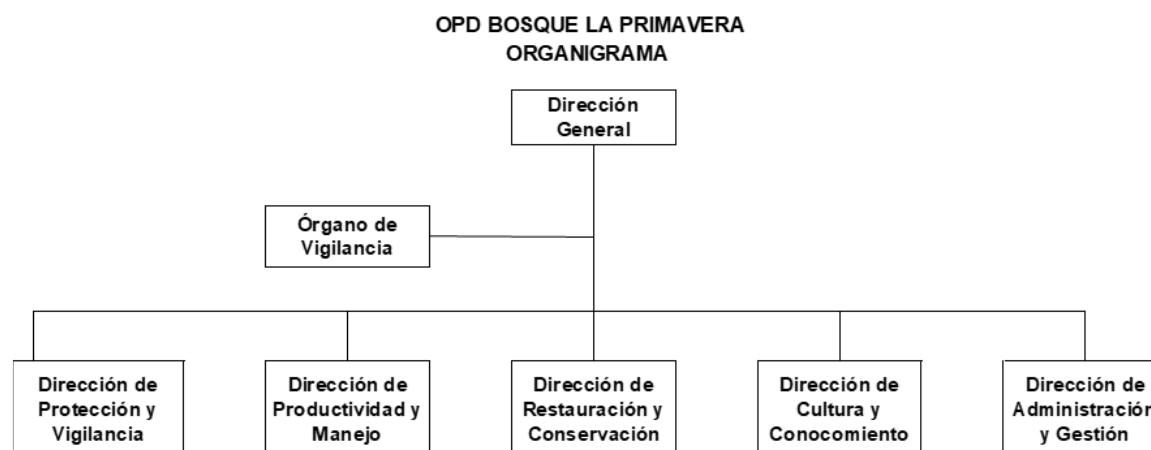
OPD BOSQUE LA PRIMAVERA
ORGANIGRAMA

Dirección General

Órgano de Vigilancia

Dirección de Protección y Vigilancia

Dirección de Productividad y Manejo

Dirección de Restauración y Conservación

Dirección de Cultura y Conocomiento

Dirección de Administració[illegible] y Gestión